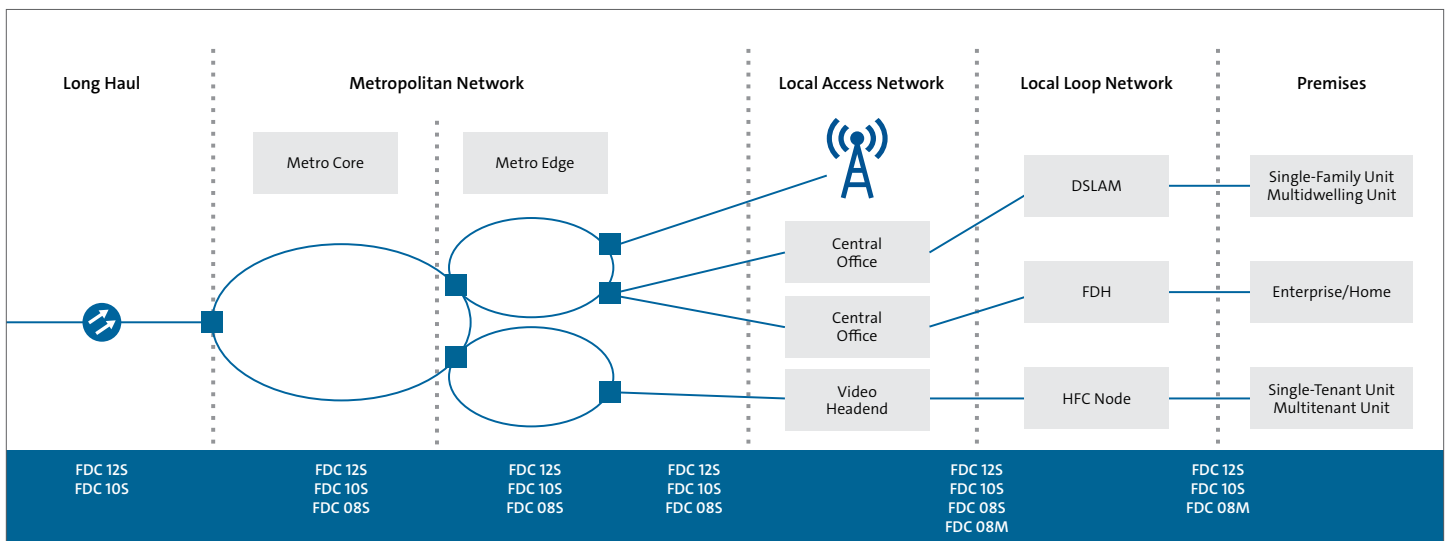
Long Haul

Metropolitan Network

Local Access Network

Local Loop Network

Premises

Metro Core

Metro Edge

DSLAM

Single-Family Unit
Multidwelling Unit

Central Office

FDH

Enterprise/Home

Central Office

Video Headend

HFC Node

Single-Tenant Unit
Multitenant Unit

FDC 12S
FDC 10S

FDC 12S
FDC 10S
FDC 08S

FDC 12S
FDC 10S
FDC 08S

FDC 12S
FDC 10S
FDC 08S

FDC 12S
FDC 10S
FDC 08S
FDC 08M

FDC 12S
FDC 10S
FDC 08M